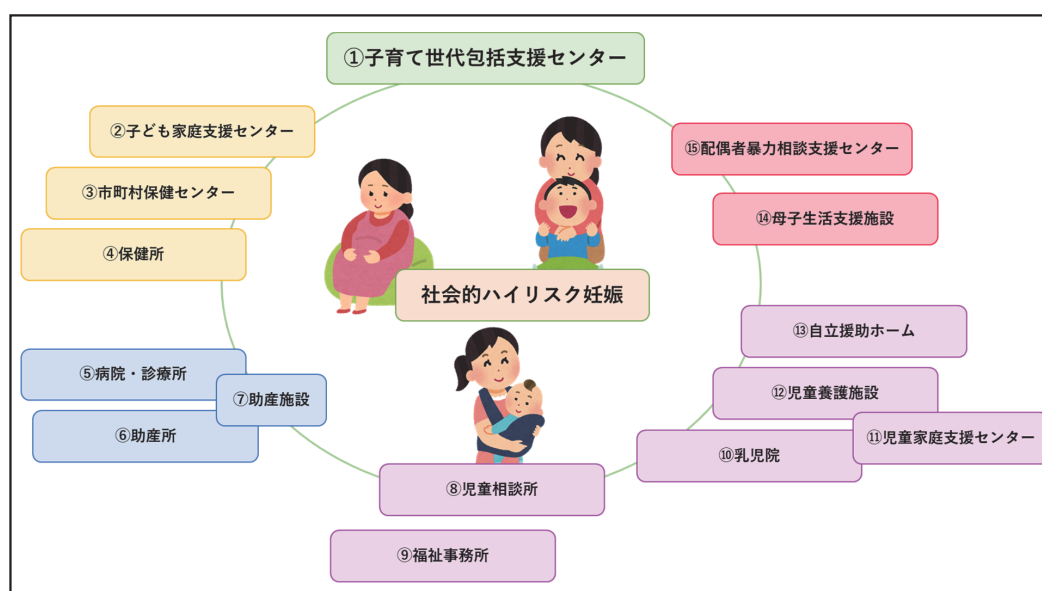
①子育て世代包括支援センター

②子ども家庭支援センター

③市町村保健センター

④保健所

⑮配偶者暴力相談支援センター

⑭母子生活支援施設

社会的ハイリスク妊娠

⑬自立援助ホーム

⑫児童養護施設

⑪児童家庭支援センター

⑩乳児院

⑤病院・診療所

⑦助産施設

⑥助産所

⑧児童相談所

⑨福祉事務所